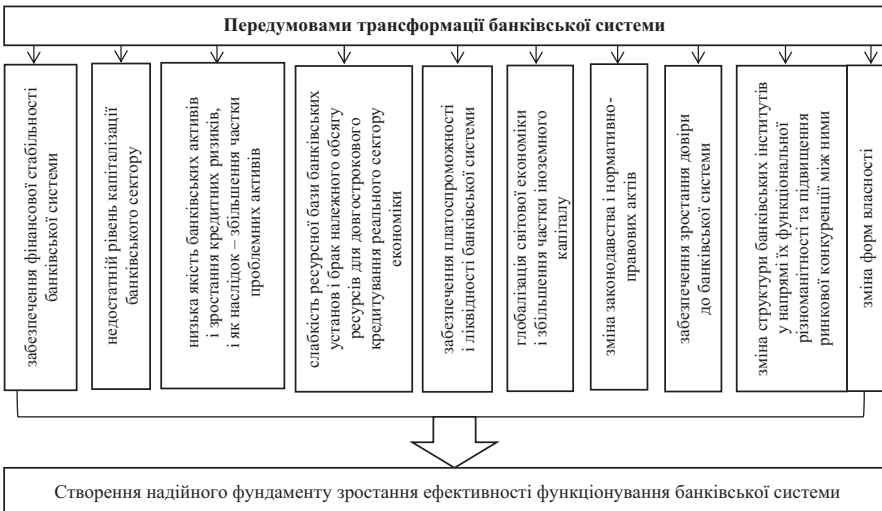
Передумовами трансформації банківської системи

забезпечення фінансової стабільності банківської системи

недостатній рівень капіталізації банківського сектору

низька якість банківських активів і зростання кредитних ризиків, і як наслідок – збільшення частки проблемних активів

слабкість ресурсної бази банківських установ і брак належного обсягу ресурсів для довгострокового кредитування реального сектору економіки

забезпечення платоспроможності і ліквідності банківської системи

глобалізація світової економіки і збільшення частки іноземного капіталу

зміна законодавства і нормативно-правових актів

забезпечення зростання довіри до банківської системи

зміна структури банківських інститутів у напрямі їх функціональної різноманітності та підвищення ринкової конкуренції між ними

зміна форм власності

Створення надійного фундаменту зростання ефективності функціонування банківської системи